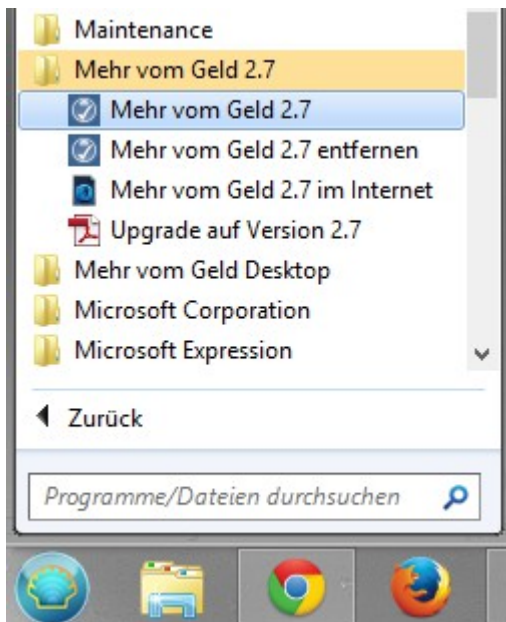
Maintenance
Mehr vom Geld 2.7
Mehr vom Geld 2.7
Mehr vom Geld 2.7 entfernen
Mehr vom Geld 2.7 im Internet
Upgrade auf Version 2.7
Mehr vom Geld Desktop
Microsoft Corporation
Microsoft Expression

Zurück

Programme/Dateien durchsuchen